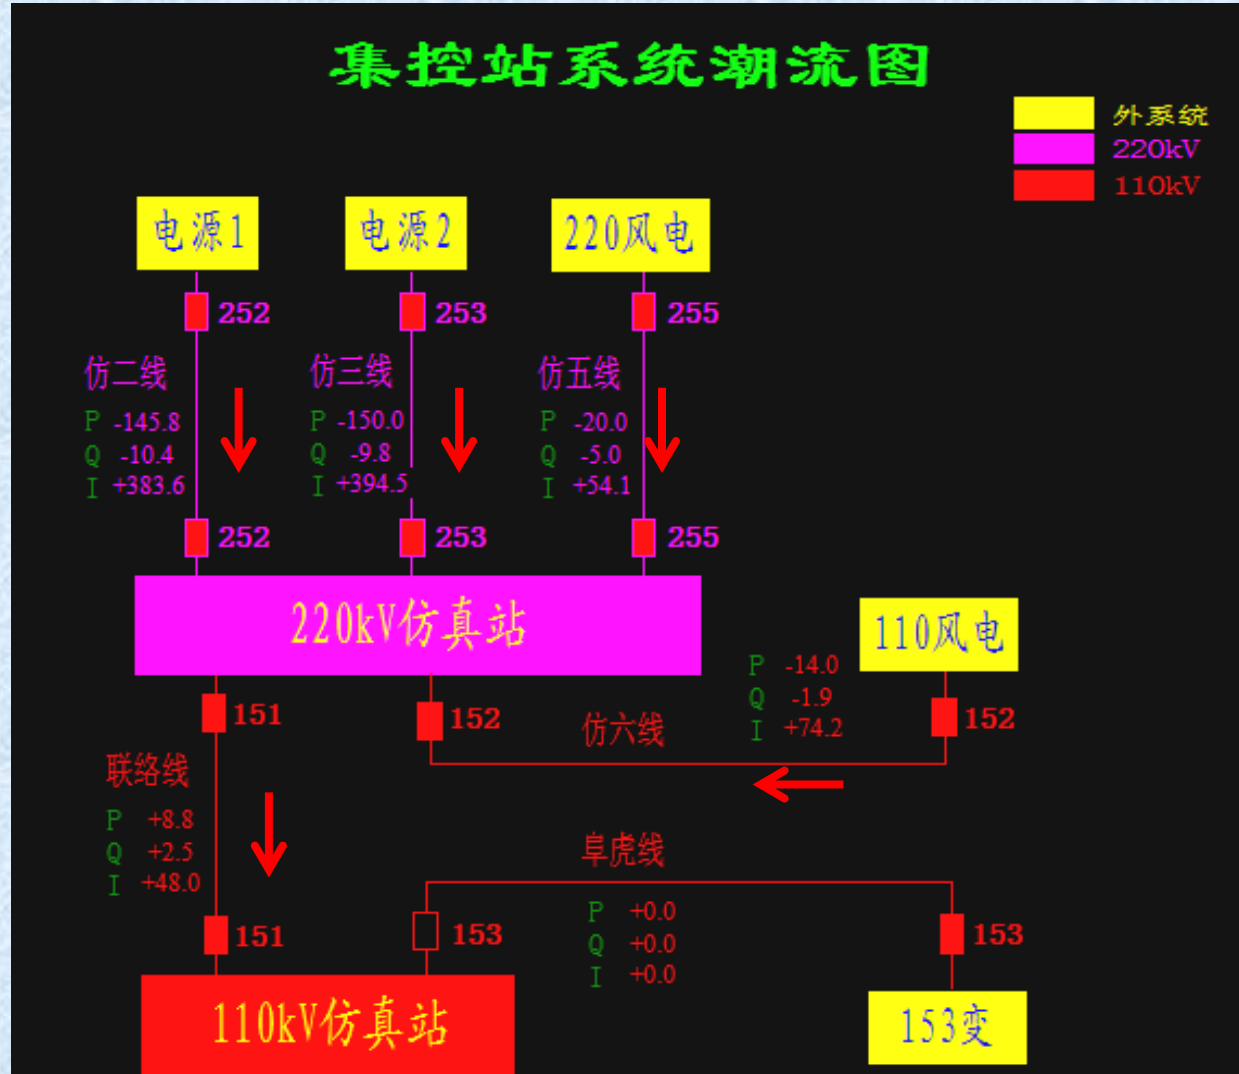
集控站系统潮流图

外系统
220kV
110kV

电源1
电源2
220风电

252
253
255

仿二线
P -145.8
Q -10.4
I +383.6

仿三线
P -150.0
Q -9.8
I +394.5

仿五线
P -20.0
Q -5.0
I +54.1

252
253
255

220kV仿真站

110风电

P -14.0
Q -1.9
I +74.2

151
152
仿六线
152

联络线
P +8.8
Q +2.5
I +48.0

阜虎线
P +0.0
Q +0.0
I +0.0

151
153
153

110kV仿真站

153变